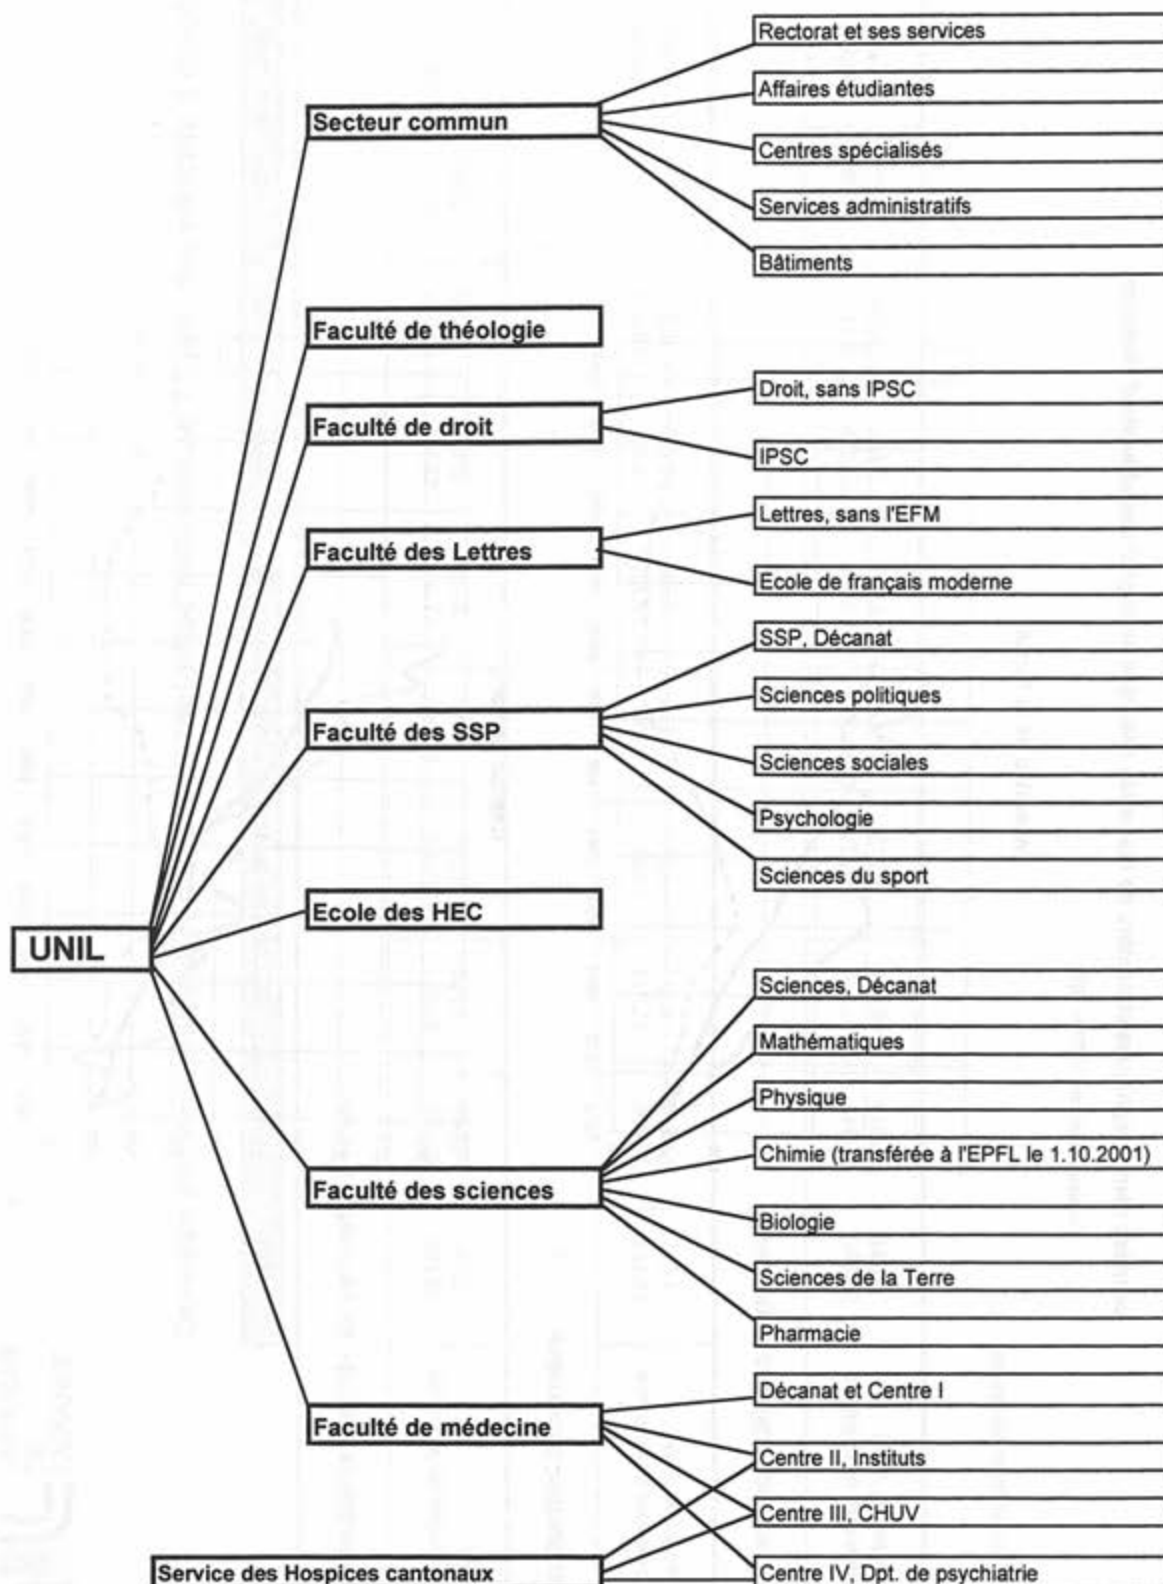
UNIL

Secteur commun
Rectorat et ses services
Affaires étudiantes
Centres spécialisés
Services administratifs
Bâtiments

Faculté de théologie

Faculté de droit
Droit, sans IPSC
IPSC

Faculté des Lettres
Lettres, sans l'EFM
Ecole de français moderne

Faculté des SSP
SSP, Décanat
Sciences politiques
Sciences sociales
Psychologie
Sciences du sport

Ecole des HEC

Faculté des sciences
Sciences, Décanat
Mathématiques
Physique
Chimie (transférée à l'EPFL le 1.10.2001)
Biologie
Sciences de la Terre
Pharmacie

Faculté de médecine
Décanat et Centre I
Centre II, Instituts
Centre III, CHUV
Centre IV, Dpt. de psychiatrie

Service des Hospices cantonaux